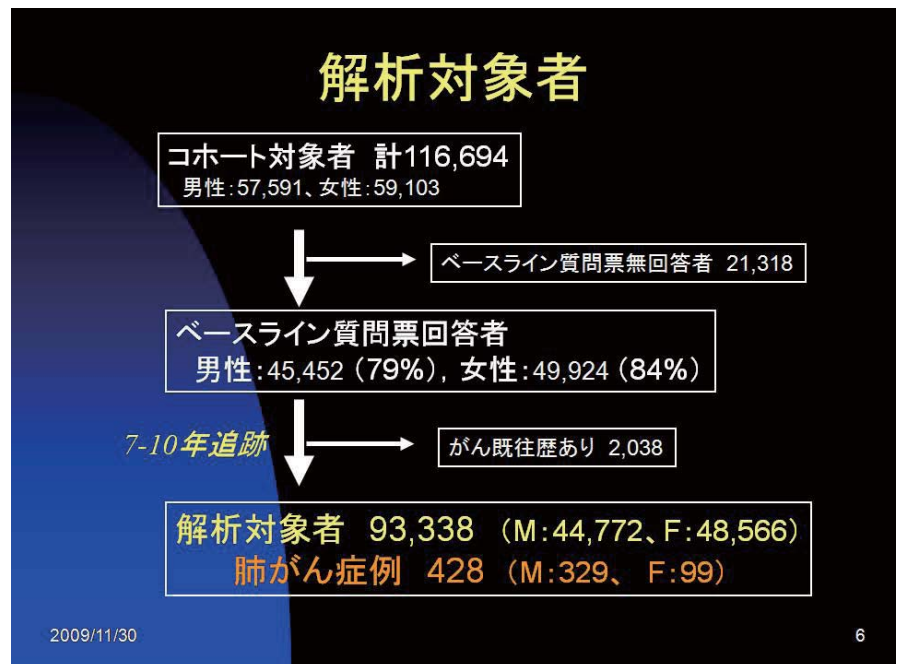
解析対象者

コホート対象者 計116,694
男性:57,591、女性:59,103

ベースライン質問票無回答者 21,318

ベースライン質問票回答者
男性:45,452 (79%), 女性:49,924 (84%)

7-10年追跡

がん既往歴あり 2,038

解析対象者 93,338 (M:44,772、F:48,566)
肺がん症例 428 (M:329、 F:99)

2009/11/30

6